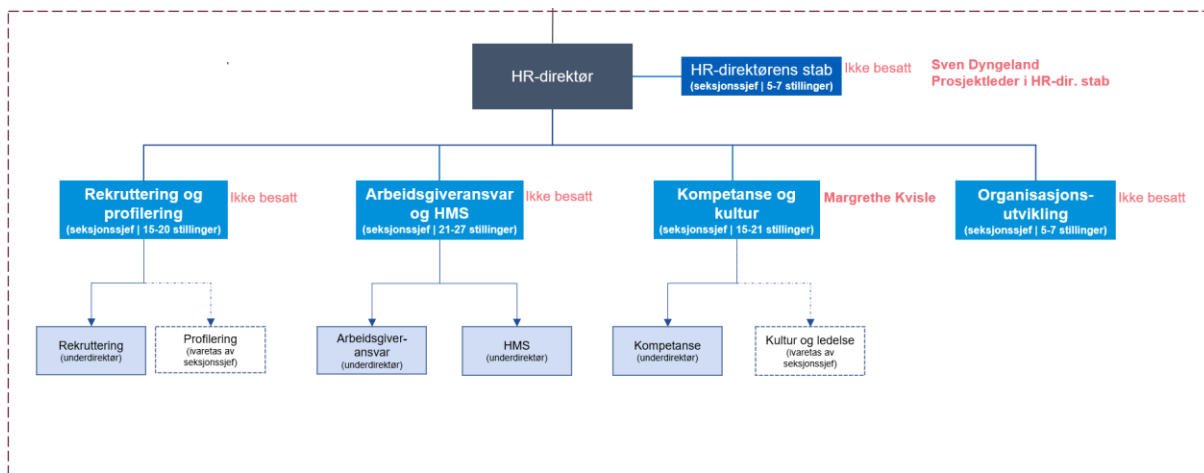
HR-direktør

HR-direktørens stab
(seksjonssjef | 5-7 stillinger)

Ikke besatt

Sven Dyngeland
Prosjektleder i HR-dir. stab

Rekruttering og profilering
(seksjonssjef | 15-20 stillinger)

Ikke besatt

Arbeidsgiveransvar og HMS
(seksjonssjef | 21-27 stillinger)

Ikke besatt

Kompetanse og kultur
(seksjonssjef | 15-21 stillinger)

Margrethe Kvisle

Organisasjonsutvikling
(seksjonssjef | 5-7 stillinger)

Ikke besatt

Rekruttering
(underdirektør)

Profilering
(ivaretas av seksjonssjef)

Arbeidsgiveransvar
(underdirektør)

HMS
(underdirektør)

Kompetanse
(underdirektør)

Kultur og ledelse
(ivaretas av seksjonssjef)